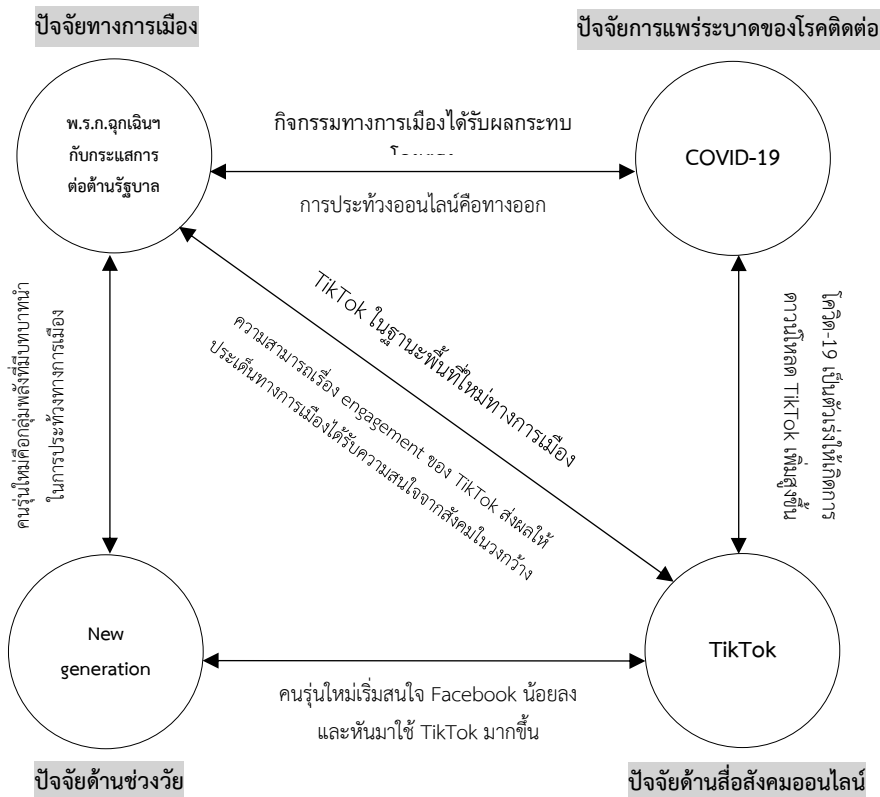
ปัจจัยทางการเมือง

ปัจจัยการแพร่ระบาดของโรคติดต่อ

พ.ร.ก.ฉุกเฉินฯ กับกระแสการต่อต้านรัฐบาล

กิจกรรมทางการเมืองได้รับผลกระทบ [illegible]

COVID-19

การประท้วงออนไลน์คือทางออก

TikTok ในฐานะพื้นที่ใหม่ทางการเมือง

ความสามารถเรื่อง engagement ของ TikTok ส่งผลให้ประเด็นทางการเมืองได้รับความสนใจจากสังคมในวงกว้าง

คนรุ่นใหม่คือกลุ่มพลังที่มีบทบาทนำในการประท้วงทางการเมือง

โควิด-19 เป็นตัวเร่งให้เกิดการดาวน์โหลด TikTok เพิ่มสูงขึ้น

New generation

TikTok

คนรุ่นใหม่เริ่มสนใจ Facebook น้อยลง และหันมาใช้ TikTok มากขึ้น

ปัจจัยด้านช่วงวัย

ปัจจัยด้านสื่อสังคมออนไลน์